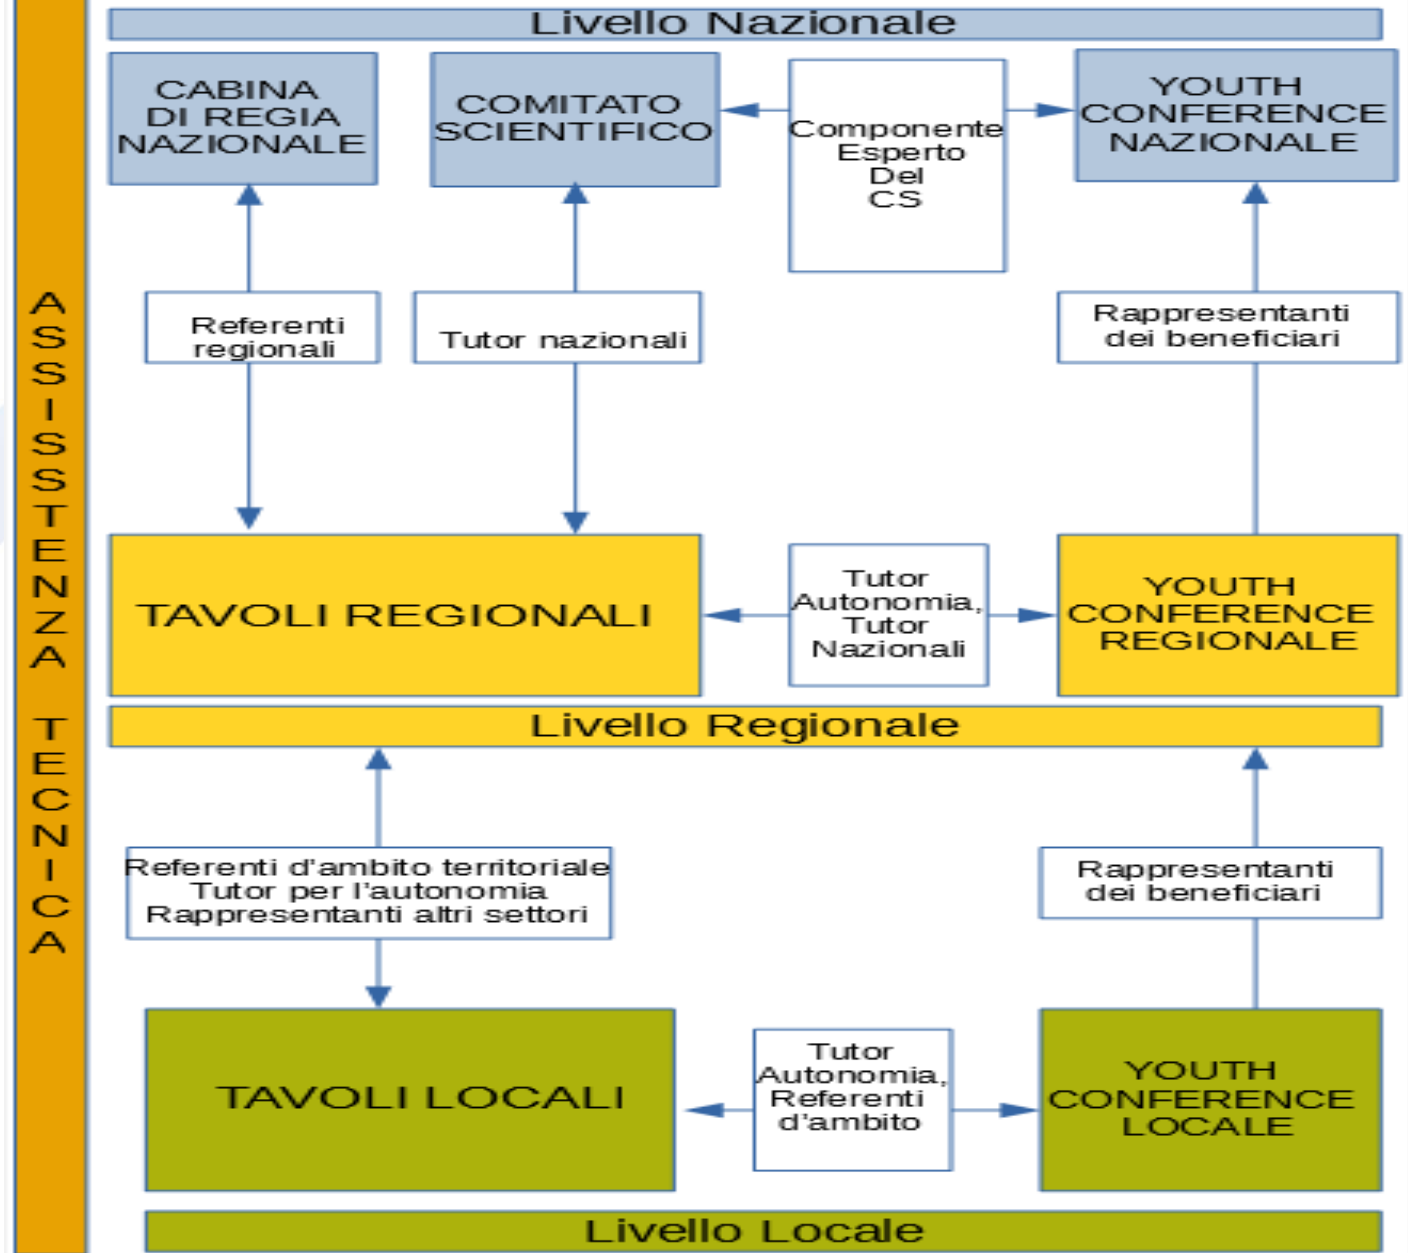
ASSISSTENZA TECNICA

Livello Nazionale

CABINA DI REGIA NAZIONALE

COMITATO SCIENTIFICO

Componente Esperto Del CS

YOUTH CONFERENCE NAZIONALE

Referenti regionali

Tutor nazionali

Rappresentanti dei beneficiari

TAVOLI REGIONALI

Tutor Autonomia, Tutor Nazionali

YOUTH CONFERENCE REGIONALE

Livello Regionale

Referenti d'ambito territoriale
Tutor per l'autonomia
Rappresentanti altri settori

Rappresentanti dei beneficiari

TAVOLI LOCALI

Tutor Autonomia, Referenti d'ambito

YOUTH CONFERENCE LOCALE

Livello Locale